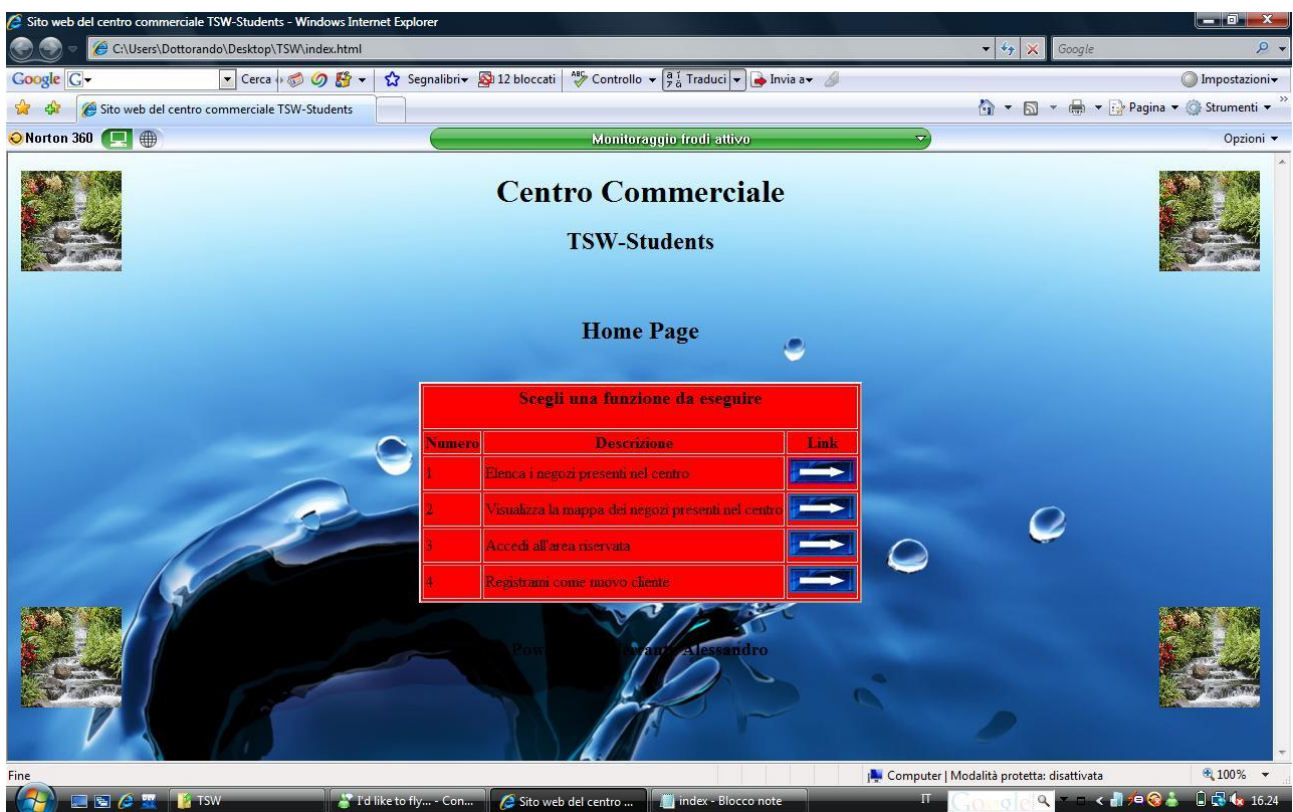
Sito web del centro commerciale TSW-Students - Windows Internet Explorer

C:\Users\Dottorando\Desktop\TSW\index.html

Google

Google Cerca Segnalibri 12 bloccati Controllo Traduci Invia a Impostazioni

Sito web del centro commerciale TSW-Students

Pagina Strumenti

Norton 360 Monitoraggio frodi attivo Opzioni

Centro Commerciale

TSW-Students

Home Page

| Scegli una funzione da eseguire | | |
|---|---|---|
| Numero | Descrizione | Link |
| 1 | Elenca i negozi presenti nel centro | |
| 2 | Visualizza la mappa dei negozi presenti nel centro | |
| 3 | Accedi all'area riservata | |
| 4 | Registrami come nuovo cliente | |

Pow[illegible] Alessandro

Fine Computer | Modalità protetta: disattivata 100%

TSW I'd like to fly... - Con... Sito web del centro ... index - Blocco note IT Google 16.24